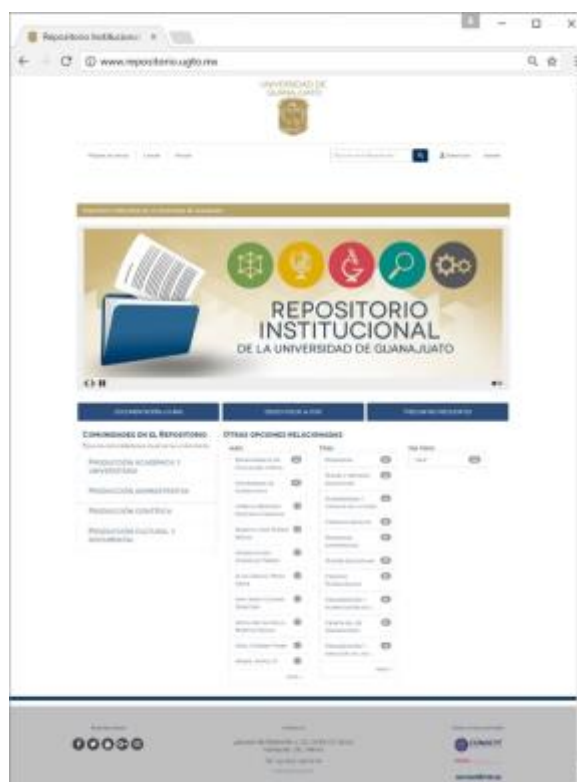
Repositorio Institucional ×

www.repositorio.ugto.mx

UNIVERSIDAD DE GUANAJUATO

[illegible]

REPOSITORIO INSTITUCIONAL DE LA UNIVERSIDAD DE GUANAJUATO

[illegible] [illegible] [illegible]

COMUNIDADES EN EL REPOSITORIO

PRODUCCIÓN ACADÉMICA Y UNIVERSITARIA

PRODUCCIÓN ADMINISTRATIVA

PRODUCCIÓN CIENTÍFICA

PRODUCCIÓN CULTURAL Y DOCUMENTAL

OTRAS OPCIONES RELACIONADAS

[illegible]